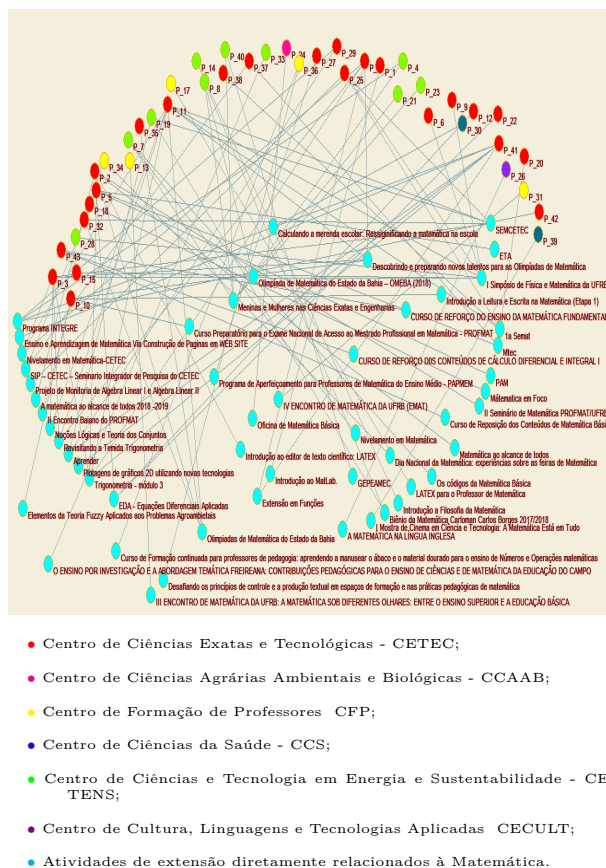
P_40 P_24 P_29 P_14 P_37 P_33 P_36 P_27 P_3 P_4 P_8 P_38 P_25 P_1 P_17 P_21 P_23 P_11 P_9 P_19 P_6 P_12 P_22 P_35 P_30 P_7 P_2 P_34 P_13 P_41 P_20 P_5 P_26 P_18 P_31 P_32 P_42 P_28 P_39 P_43 P_3 P_15 P_10

Calculando a merenda escolar: Ressignificando a matemática na escola
SEMCETEC
ETA
Descobrindo e preparando novos talentos para as Olimpíadas de Matemática
Olimpíada de Matemática do Estado da Bahia – OMEBA (2018)
I Simpósio de Física e Matemática da UFRB
Meninas e Mulheres nas Ciências Exatas e Engenharias
Introdução a Leitura e Escrita na Matemática (Etapa 1)
CURSO DE REFORÇO DO ENSINO DA MATEMÁTICA FUNDAMENTAL
Programa INTEGRE
Curso Preparatório para o Exame Nacional de Acesso ao Mestrado Profissional em Matemática – PROFMAT
1a Semat
Ensino e Aprendizagem de Matemática Via Construção de Paginas em WEB SITE
Mtec
Nivelamento em Matemática-CETEC
CURSO DE REFORÇO DOS CONTEÚDOS DE CÁLCULO DIFERENCIAL E INTEGRAL I
SIP – CETEC – Seminario Integrador de Pesquisa do CETEC
Programa de Aperfeiçoamento para Professores de Matemática do Ensino Médio - PAPMEM
PAM
Projeto de Monitoria de Algebra Linear I e Algebra Linear II
Matematica em Foco
A matemática ao alcance de todos 2018 -2019
IV ENCONTRO DE MATEMÁTICA DA UFRB (EMAT)
II Seminário de Matemática PROFMAT/UFRB
II Encontro Baiano do PROFMAT
Oficina de Matemática Básica
Curso de Reposição dos Conteúdos de Matemática Básica
Noções Lógicas e Teoria dos Conjuntos
Nivelamento em Matemática
Revisitando a Temida Trigonometria
Matemática ao alcance de todos
Aprendiz
Introdução ao editor de texto científico: LATEX
Dia Nacional da Matemática: experiências sobre as feiras de Matemática
Plotagem de gráficos 2D utilizando novas tecnologias
Trigonometria - módulo 3
Introdução ao MatLab
GEPEAMEC
Os códigos da Matemática Básica
LATEX para o Professor de Matemática
EDA - Equações Diferenciais Aplicadas
Extensão em Funções
Elementos da Teoria Fuzzy Aplicados aos Problemas Agroambietais
Introdução a Filosofia da Matemática
Biênio da Matemática Carloman Carlos Borges 2017/2018
I Mostra de Cinema em Ciência e Tecnologia: A Matemática Está em Tudo
Olimpíadas de Matemática do Estado da Bahia
A MATEMÁTICA NA LÍNGUA INGLESA
Curso de Formação continuada para professores de pedagogia: aprendendo a manusear o ábaco e o material dourado para o ensino de Números e Operações matemáticas
O ENSINO POR INVESTIGAÇÃO E A ABORDAGEM TEMÁTICA FREIREANA: CONTRIBUIÇÕES PEDAGÓGICAS PARA O ENSINO DE CIÊNCIAS E DE MATEMÁTICA DA EDUCAÇÃO DO CAMPO
Desafiando os princípios de controle e a produção textual em espaços de formação e nas práticas pedagógicas de matemática
III ENCONTRO DE MATEMÁTICA DA UFRB: A MATEMÁTICA SOB DIFERENTES OLHARES: ENTRE O ENSINO SUPERIOR E A EDUCAÇÃO BÁSICA

• Centro de Ciências Exatas e Tecnológicas - CETEC;

• Centro de Ciências Agrárias Ambientais e Biológicas - CCAAB;

• Centro de Formação de Professores CFP;

• Centro de Ciências da Saúde - CCS;

• Centro de Ciências e Tecnologia em Energia e Sustentabilidade - CETENS;

• Centro de Cultura, Linguagens e Tecnologias Aplicadas CECULT;

• Atividades de extensão diretamente relacionados à Matemática.